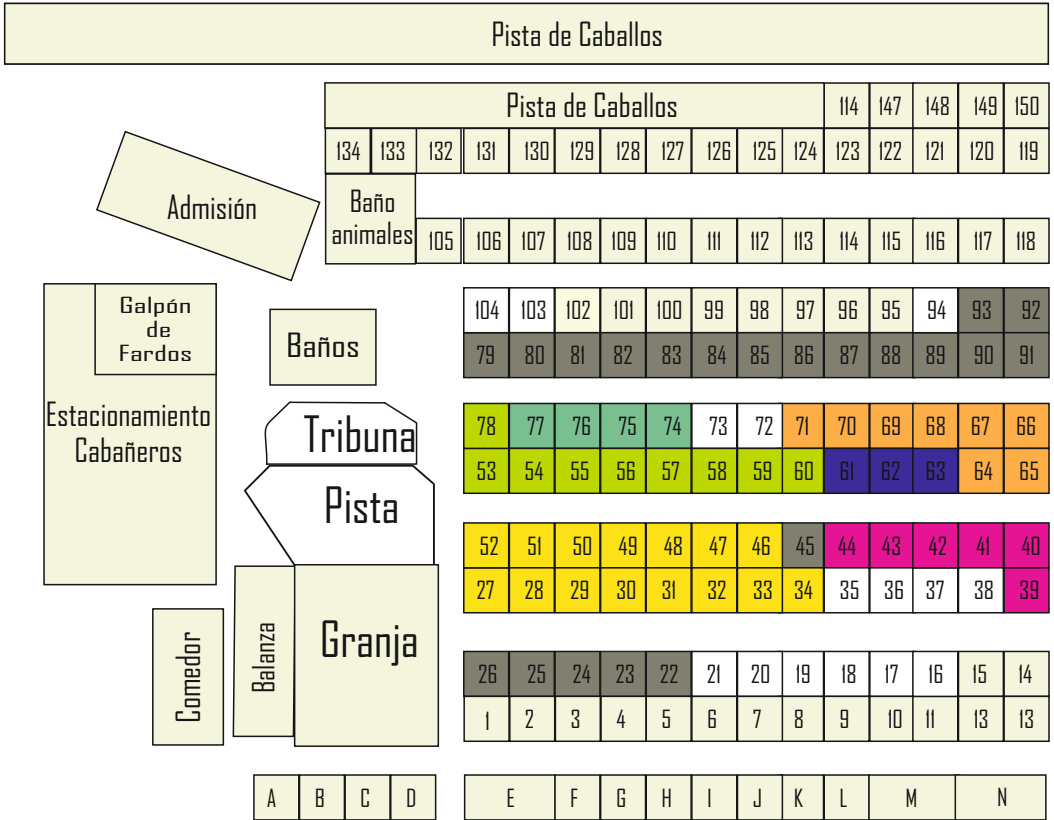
Pista de Caballos

| Pista de Caballos | | | | | | | | | | | 114 | 147 | 148 | 149 | 150 |
|---|---|---|---|---|---|---|---|---|---|---|---|---|---|---|---|
| 134 | 133 | 132 | 131 | 130 | 129 | 128 | 127 | 126 | 125 | 124 | 123 | 122 | 121 | 120 | 119 |

Admisión

Baño animales

| 105 | 106 | 107 | 108 | 109 | 110 | 111 | 112 | 113 | 114 | 115 | 116 | 117 | 118 |
|---|---|---|---|---|---|---|---|---|---|---|---|---|---|

Galpón de Fardos

Estacionamiento Cabañeros

Baños

| 104 | 103 | 102 | 101 | 100 | 99 | 98 | 97 | 96 | 95 | 94 | 93 | 92 |
|---|---|---|---|---|---|---|---|---|---|---|---|---|
| 79 | 80 | 81 | 82 | 83 | 84 | 85 | 86 | 87 | 88 | 89 | 90 | 91 |

Tribuna

Pista

| 78 | 77 | 76 | 75 | 74 | 73 | 72 | 71 | 70 | 69 | 68 | 67 | 66 |
|---|---|---|---|---|---|---|---|---|---|---|---|---|
| 53 | 54 | 55 | 56 | 57 | 58 | 59 | 60 | 61 | 62 | 63 | 64 | 65 |

| 52 | 51 | 50 | 49 | 48 | 47 | 46 | 45 | 44 | 43 | 42 | 41 | 40 |
|---|---|---|---|---|---|---|---|---|---|---|---|---|
| 27 | 28 | 29 | 30 | 31 | 32 | 33 | 34 | 35 | 36 | 37 | 38 | 39 |

Comedor

Balanza

Granja

| 26 | 25 | 24 | 23 | 22 | 21 | 20 | 19 | 18 | 17 | 16 | 15 | 14 |
|---|---|---|---|---|---|---|---|---|---|---|---|---|
| 1 | 2 | 3 | 4 | 5 | 6 | 7 | 8 | 9 | 10 | 11 | 13 | 13 |

| A | B | C | D |
|---|---|---|---|

| E | F | G | H | I | J | K | L | M | N |
|---|---|---|---|---|---|---|---|---|---|